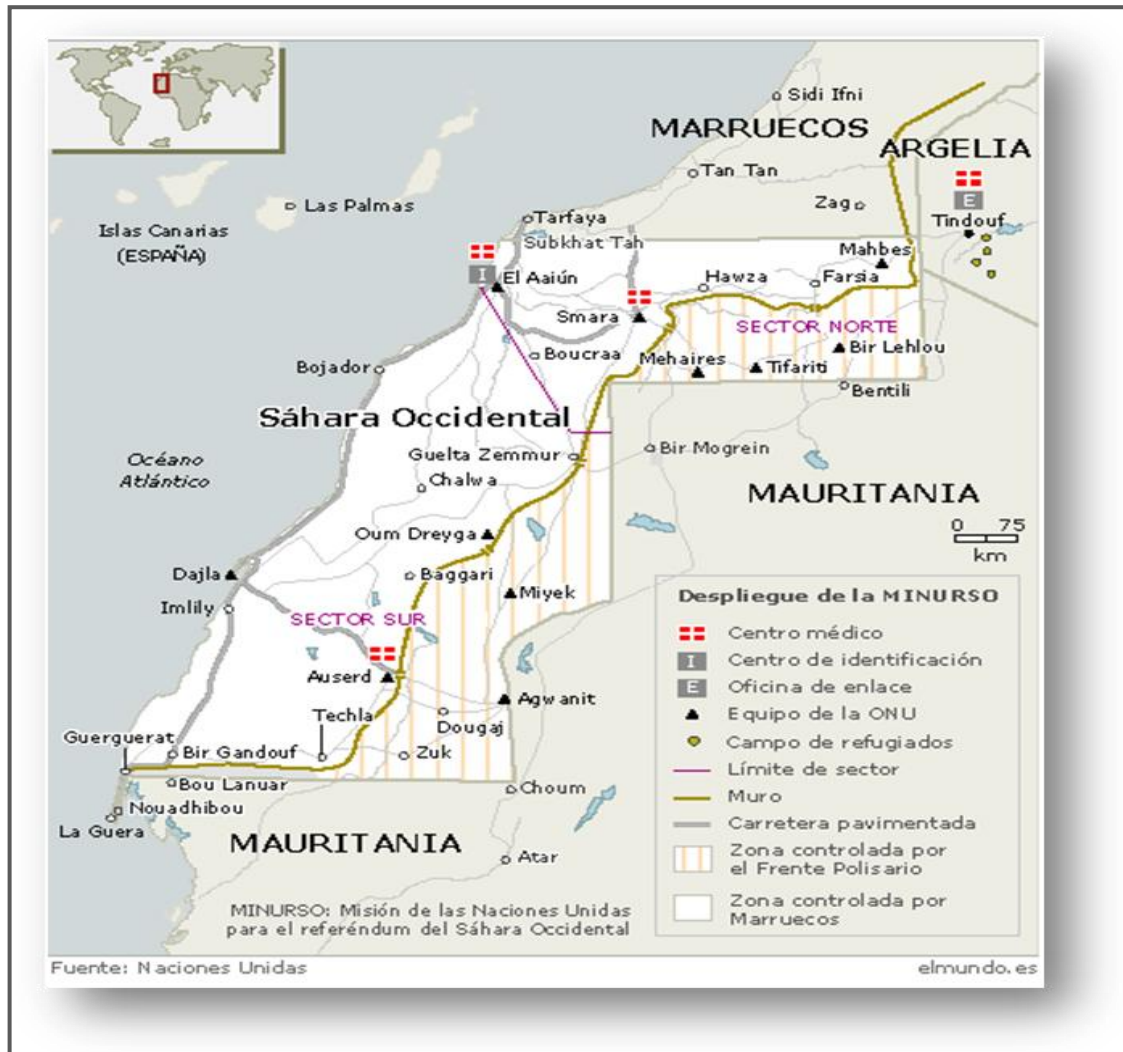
Sidi Ifni
MARRUECOS
ARGELIA
Tan Tan
E
Las Palmas
Zag
Tindouf
Islas Canarias
(ESPAÑA)
Tarfaya
Subkhat Tah
I
El Aaiún
Mahbes
Hawza
Farsia
Smara
SECTOR NORTE
Bojador
Boucraa
Mehaires
Tifariti
Bir Lehlou
Bentili
Sáhara Occidental
Océano
Atlántico
Guelta Zemmur
Bir Mogrein
Chalwa
MAURITANIA
Oum Dreyga
0 75
km
Dajla
Baggari
Imlily
Miyek
SECTOR SUR
Auserd
Agwanit
Techla
Dougaj
Guerguerat
Bir Gandouf
Zuk
Bou Lanuar
Choum
Nouadhibou
La Guera
MAURITANIA
Atar

Despliegue de la MINURSO
Centro médico
I Centro de identificación
E Oficina de enlace
Equipo de la ONU
Campo de refugiados
Límite de sector
Muro
Carretera pavimentada
Zona controlada por el Frente Polisario
Zona controlada por Marruecos

MINURSO: Misión de las Naciones Unidas para el referéndum del Sáhara Occidental

Fuente: Naciones Unidas
elmundo.es